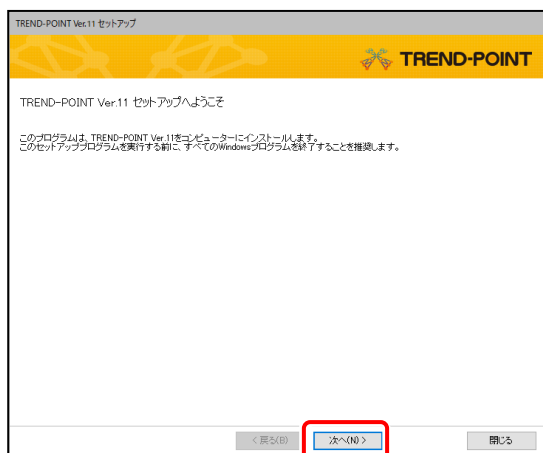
TREND-POINT Ver.11 セットアップ

TREND-POINT

TREND-POINT Ver.11 セットアップへようこそ

このプログラムは、TREND-POINT Ver.11をコンピューターにインストールします。
このセットアッププログラムを実行する前に、すべてのWindowsプログラムを終了することを推奨します。

< 戻る(B)

次へ(N) >

閉じる